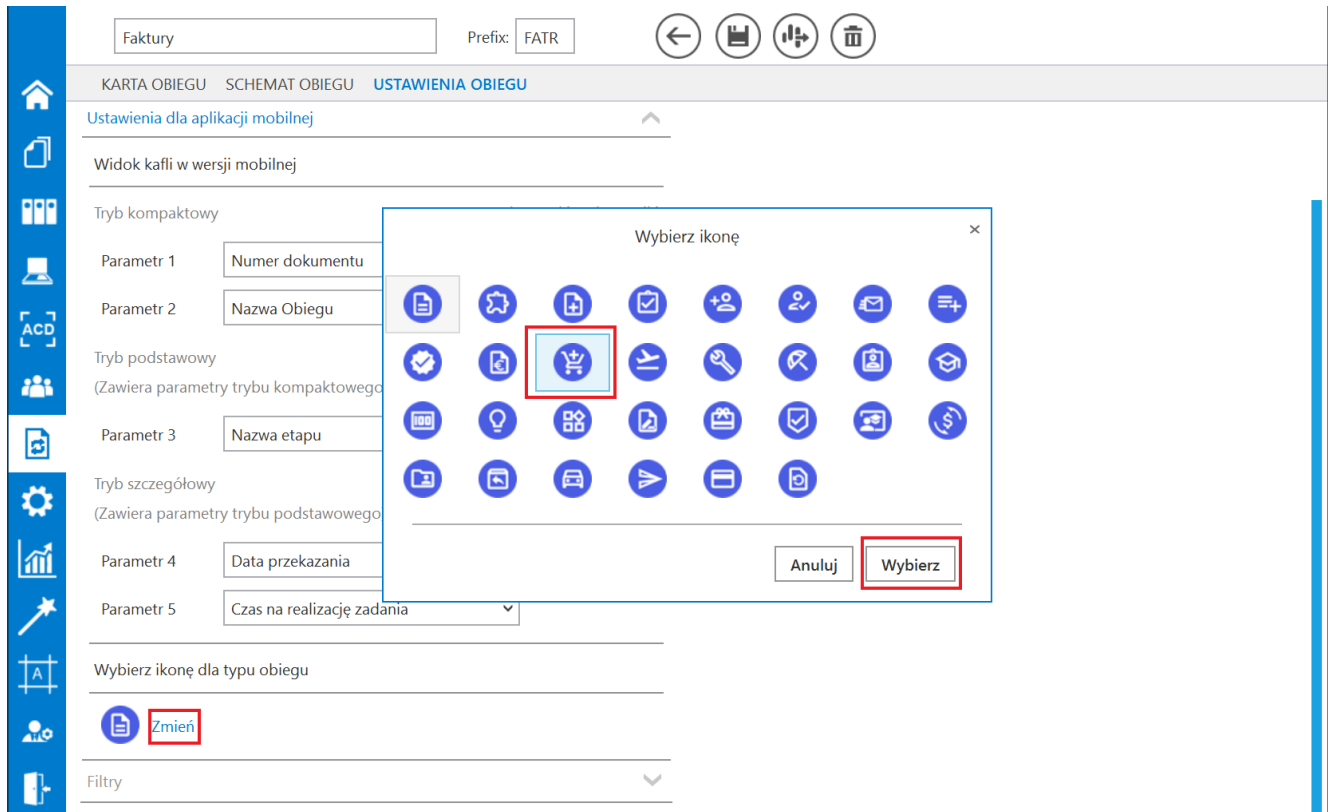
Faktury

Prefix: FATR

ACD

KARTA OBIEGU SCHEMAT OBIEGU USTAWIENIA OBIEGU

Ustawienia dla aplikacji mobilnej

Widok kafli w wersji mobilnej

Tryb kompaktowy

Parametr 1 Numer dokumentu

Parametr 2 Nazwa Obiegu

Tryb podstawowy

(Zawiera parametry trybu kompaktowego

Parametr 3 Nazwa etapu

Tryb szczegółowy

(Zawiera parametry trybu podstawowego

Parametr 4 Data przekazania

Parametr 5 Czas na realizację zadania

Wybierz ikonę dla typu obiegu

Zmień

Filtry

Wybierz ikonę

×

Anuluj

Wybierz